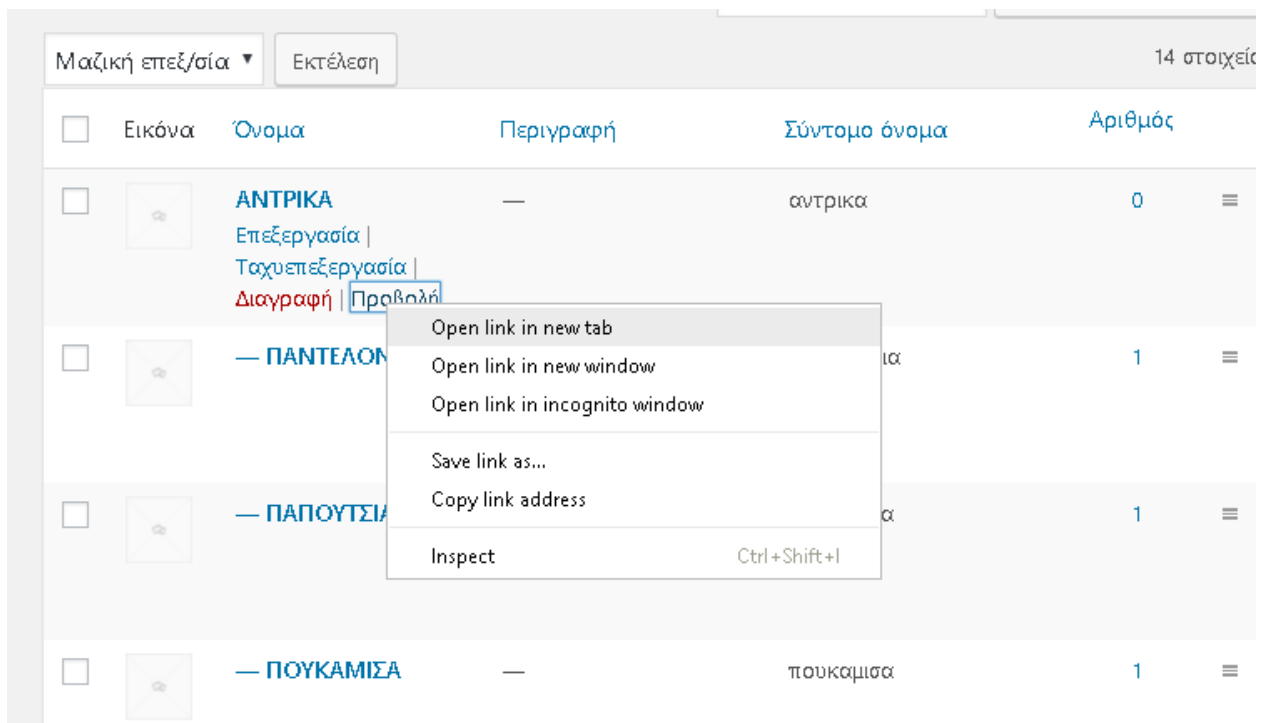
Μαζική επεξ/σία ▼ Εκτέλεση

14 στοιχεί

| | Εικόνα | Όνομα | Περιγραφή | Σύντομο όνομα | Αριθμός | |
|---|---|---|---|---|---|---|
| | | ΑΝΤΡΙΚΑ Επεξεργασία \| Ταχυεπεξεργασία \| Διαγραφή \| Προβολή | — | αντρικα | 0 | ≡ |
| | | — ΠΑΝΤΕΛΟΝ | | ια | 1 | ≡ |
| | | — ΠΑΠΟΥΤΣΙΑ | | α | 1 | ≡ |
| | | — ΠΟΥΚΑΜΙΣΑ | — | πουκαμισα | 1 | ≡ |

Open link in new tab
Open link in new window
Open link in incognito window
Save link as...
Copy link address
Inspect Ctrl+Shift+I